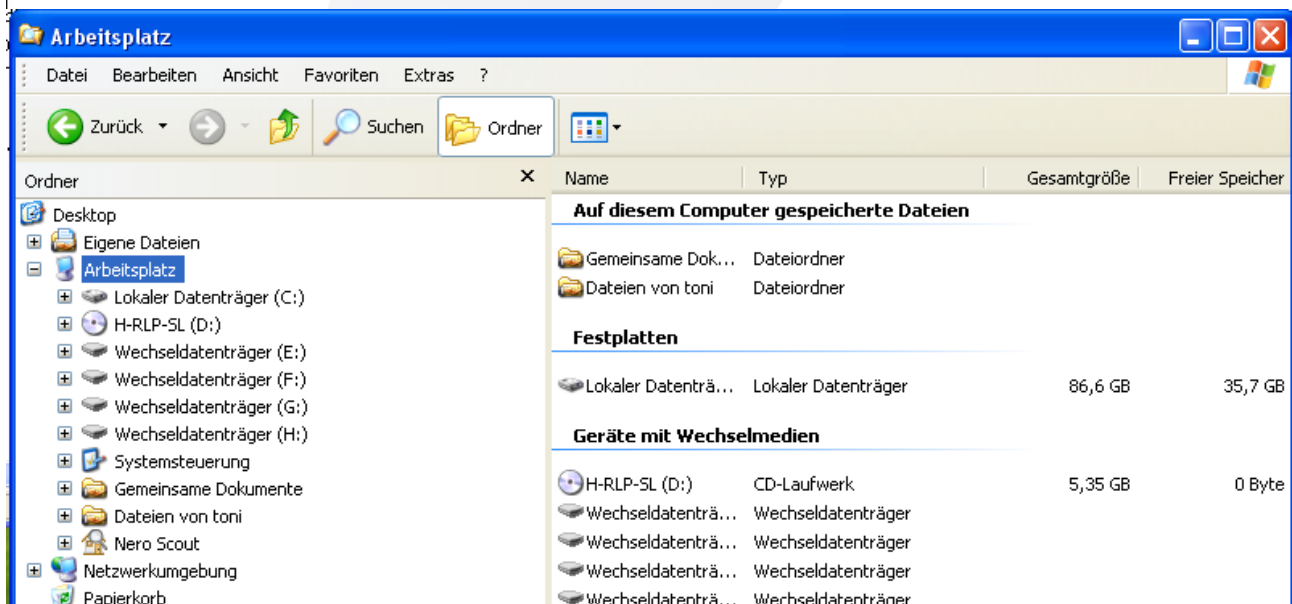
Arbeitsplatz

Datei Bearbeiten Ansicht Favoriten Extras ?

Zurück Suchen Ordner

Ordner ×

Desktop
Eigene Dateien
Arbeitsplatz
Lokaler Datenträger (C:)
H-RLP-SL (D:)
Wechseldatenträger (E:)
Wechseldatenträger (F:)
Wechseldatenträger (G:)
Wechseldatenträger (H:)
Systemsteuerung
Gemeinsame Dokumente
Dateien von toni
Nero Scout
Netzwerkumgebung
Papierkorb

| Name | Typ | Gesamtgröße | Freier Speicher |
|---|---|---|---|
| **Auf diesem Computer gespeicherte Dateien** | | | |
| Gemeinsame Dok... | Dateiordner | | |
| Dateien von toni | Dateiordner | | |
| **Festplatten** | | | |
| Lokaler Datenträ... | Lokaler Datenträger | 86,6 GB | 35,7 GB |
| **Geräte mit Wechselmedien** | | | |
| H-RLP-SL (D:) | CD-Laufwerk | 5,35 GB | 0 Byte |
| Wechseldatenträ... | Wechseldatenträger | | |
| Wechseldatenträ... | Wechseldatenträger | | |
| Wechseldatenträ... | Wechseldatenträger | | |
| Wechseldatenträ... | Wechseldatenträger | | |